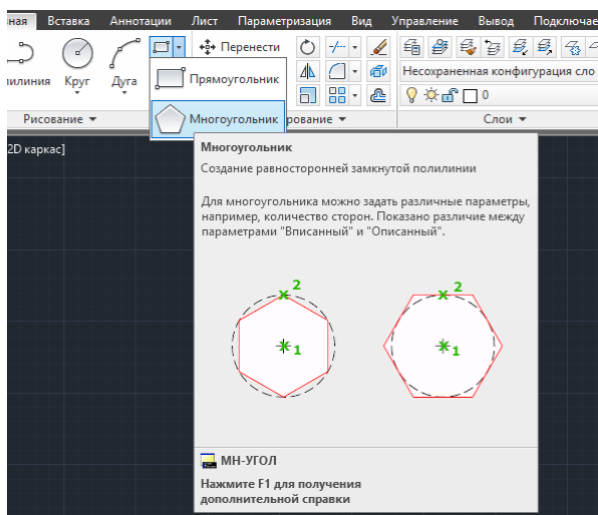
ная Вставка Аннотации Лист Параметризация Вид Управление Вывод Подключае

лилиния Круг Дуга

Перенести

Прямоугольник

Многоугольник

Несохраненная конфигурация сло

0

Рисование ▼

рование ▼

Слои ▼

2D каркас]

Многоугольник

Создание равносторонней замкнутой полилинии

Для многоугольника можно задать различные параметры, например, количество сторон. Показано различие между параметрами "Вписанный" и "Описанный".

2

1

2

1

МН-УГОЛ

Нажмите F1 для получения дополнительной справки